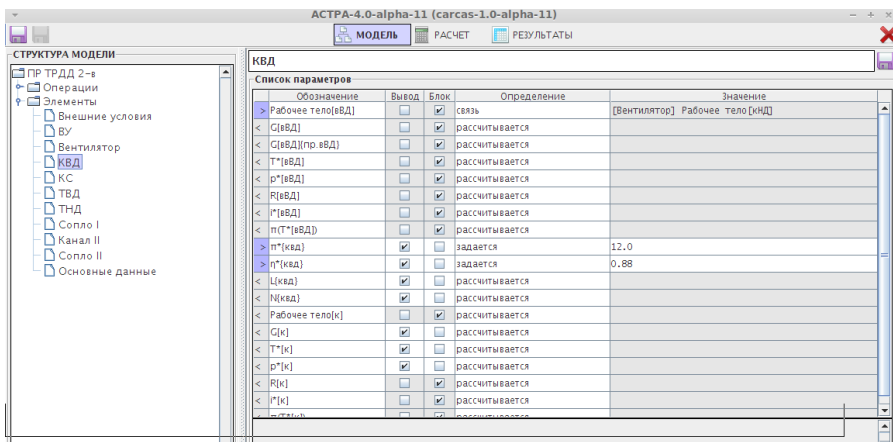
АСТРА-4.0-alpha-11 (carcas-1.0-alpha-11)

МОДЕЛЬ
РАСЧЕТ
РЕЗУЛЬТАТЫ

СТРУКТУРА МОДЕЛИ
ПР ТРДД 2-в
Операции
Элементы
Внешние условия
ВУ
Вентилятор
КВД
КС
ТВД
ТНД
Сопло I
Канал II
Сопло II
Основные данные

КВД

Список параметров

| | Обозначение | Вывод | Блок | Определение | Значение |
|---|---|---|---|---|---|
| > | Рабочее тело[вВД] | ☐ | ☑ | связь | [Вентилятор] Рабочее тело[кНД] |
| < | G[вВД] | ☐ | ☑ | рассчитывается | |
| < | G[вВД](пр.вВД) | ☐ | ☑ | рассчитывается | |
| < | T*[вВД] | ☐ | ☑ | рассчитывается | |
| < | p*[вВД] | ☐ | ☑ | рассчитывается | |
| < | R[вВД] | ☐ | ☑ | рассчитывается | |
| < | i*[вВД] | ☐ | ☑ | рассчитывается | |
| < | π(T*[вВД]) | ☐ | ☑ | рассчитывается | |
| > | π*(квд) | ☑ | ☐ | задается | 12.0 |
| > | η*(квд) | ☑ | ☐ | задается | 0.88 |
| < | L(квд) | ☑ | ☐ | рассчитывается | |
| < | N(квд) | ☑ | ☐ | рассчитывается | |
| < | Рабочее тело[к] | ☐ | ☑ | рассчитывается | |
| < | G[к] | ☑ | ☐ | рассчитывается | |
| < | T*[к] | ☑ | ☐ | рассчитывается | |
| < | p*[к] | ☑ | ☐ | рассчитывается | |
| < | R[к] | ☐ | ☑ | рассчитывается | |
| < | i*[к] | ☐ | ☑ | рассчитывается | |
| < | π(T*[к]) | ☐ | ☑ | рассчитывается | |